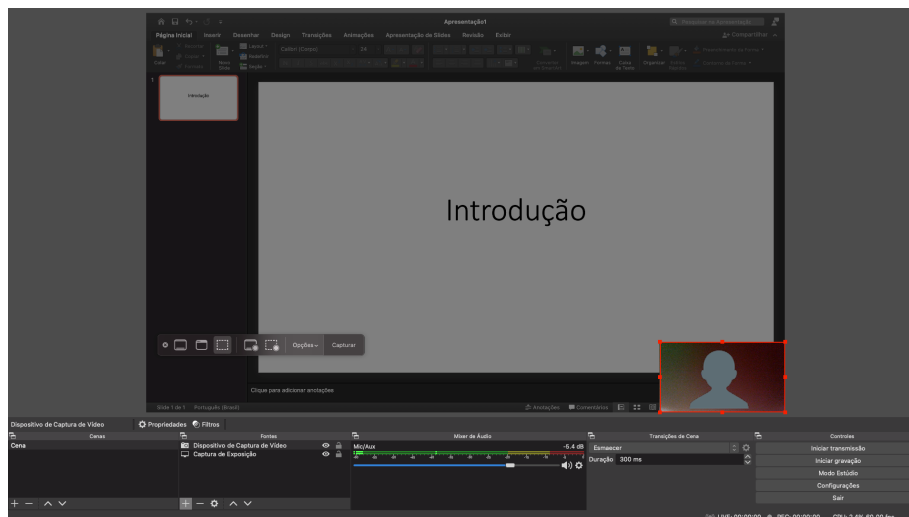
Apresentação1

Página Inicial Inserir Desenhar Design Transições Animações Apresentação de Slides Revisão Exibir

Compartilhar

Colar Novo Slide Layout Redefinir Seção Calibri (Corpo) 24 Imagem Formas Caixa de Texto Organizar

Introdução

Introdução

Opções Capturar

Clique para adicionar anotações

Slide 1 de 1 Português (Brasil) Anotações Comentários

Dispositivo de Captura de Vídeo Propriedades Filtros

Cenas
Cena

Fontes
Dispositivo de Captura de Vídeo
Captura de Exposição

Mixer de Áudio
Mic/Aux -5.4 dB

Transições de Cena
Esmaecer
Duração 300 ms

Controles
Iniciar transmissão
Iniciar gravação
Modo Estúdio
Configurações
Sair